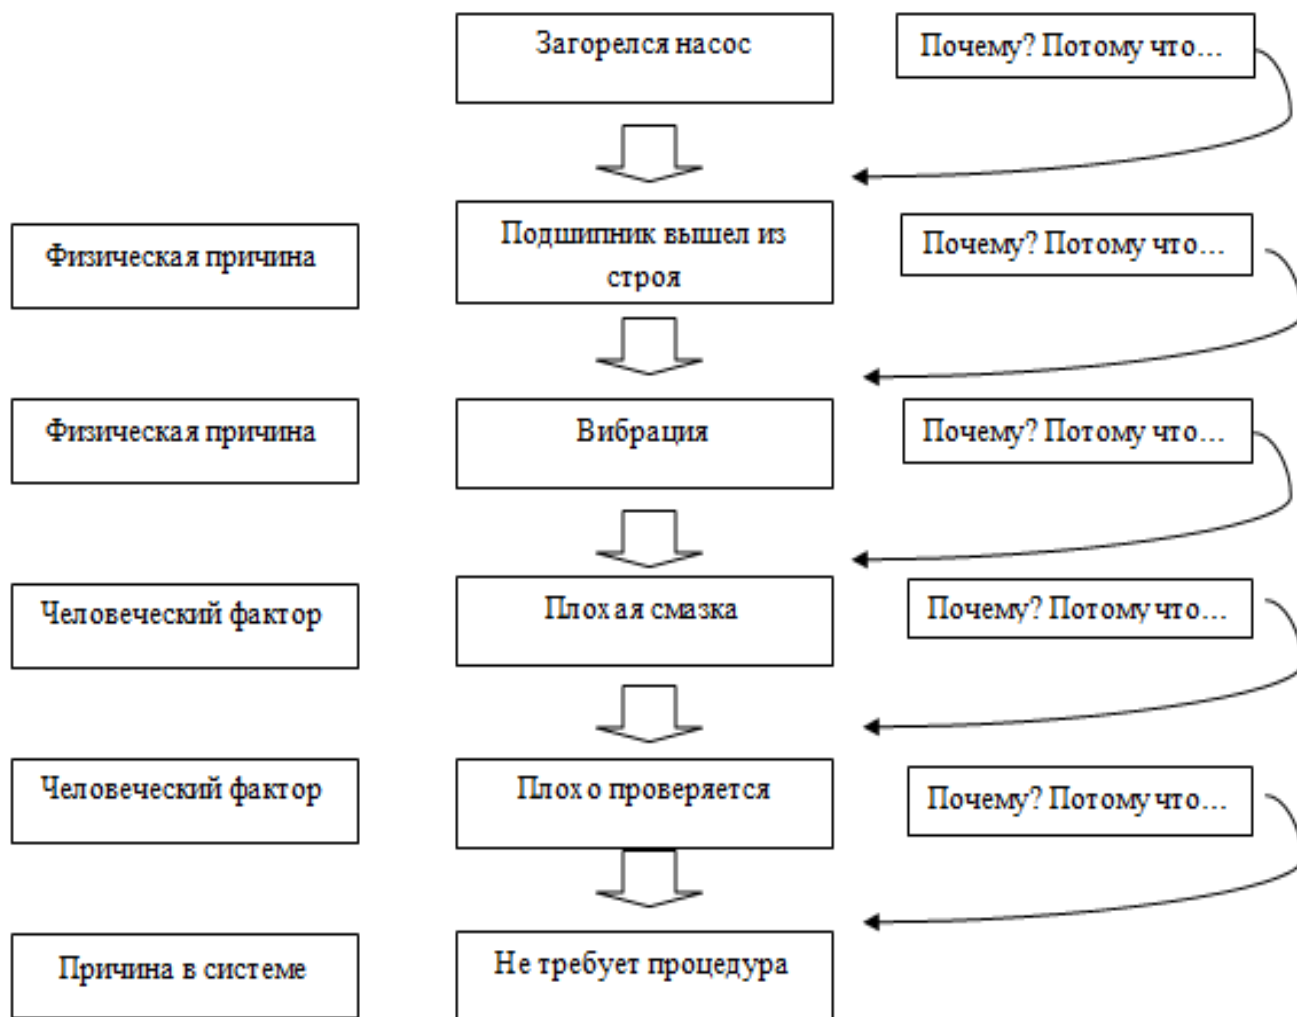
Загорелся насос

Почему? Потому что...

Физическая причина

Подшипник вышел из строя

Почему? Потому что...

Физическая причина

Вибрация

Почему? Потому что...

Человеческий фактор

Плохая смазка

Почему? Потому что...

Человеческий фактор

Плохо проверяется

Почему? Потому что...

Причина в системе

Не требует процедура